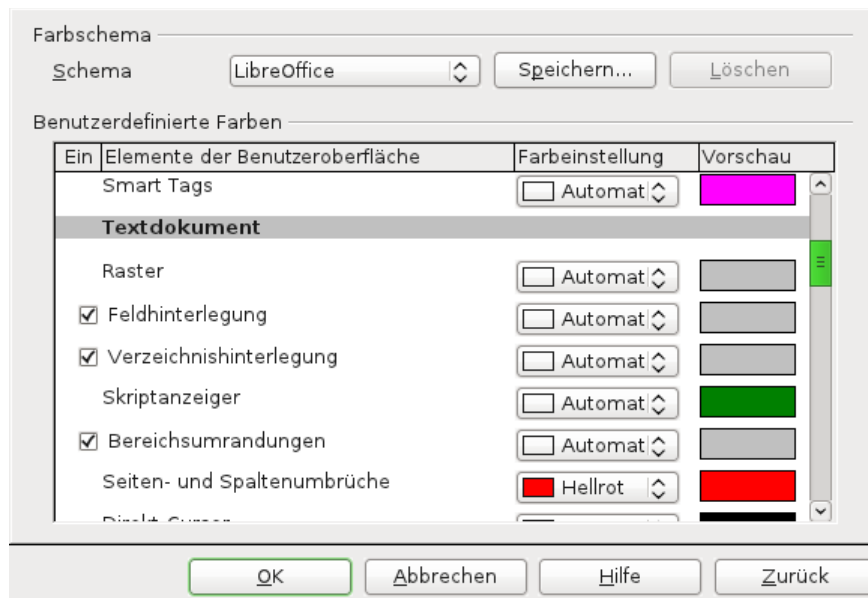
Farbschema

Schema LibreOffice Speichern... Löschen

Benutzerdefinierte Farben

| Ein | Elemente der Benutzeroberfläche | Farbeinstellung | Vorschau |
|---|---|---|---|
| | Smart Tags | Automat | |
| | Textdokument | | |
| | Raster | Automat | |
| ☑ | Feldhinterlegung | Automat | |
| ☑ | Verzeichnishinterlegung | Automat | |
| | Skriptanzeiger | Automat | |
| ☑ | Bereichsumrandungen | Automat | |
| | Seiten- und Spaltenumbrüche | Hellrot | |
| | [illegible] | | |

OK Abbrechen Hilfe Zurück